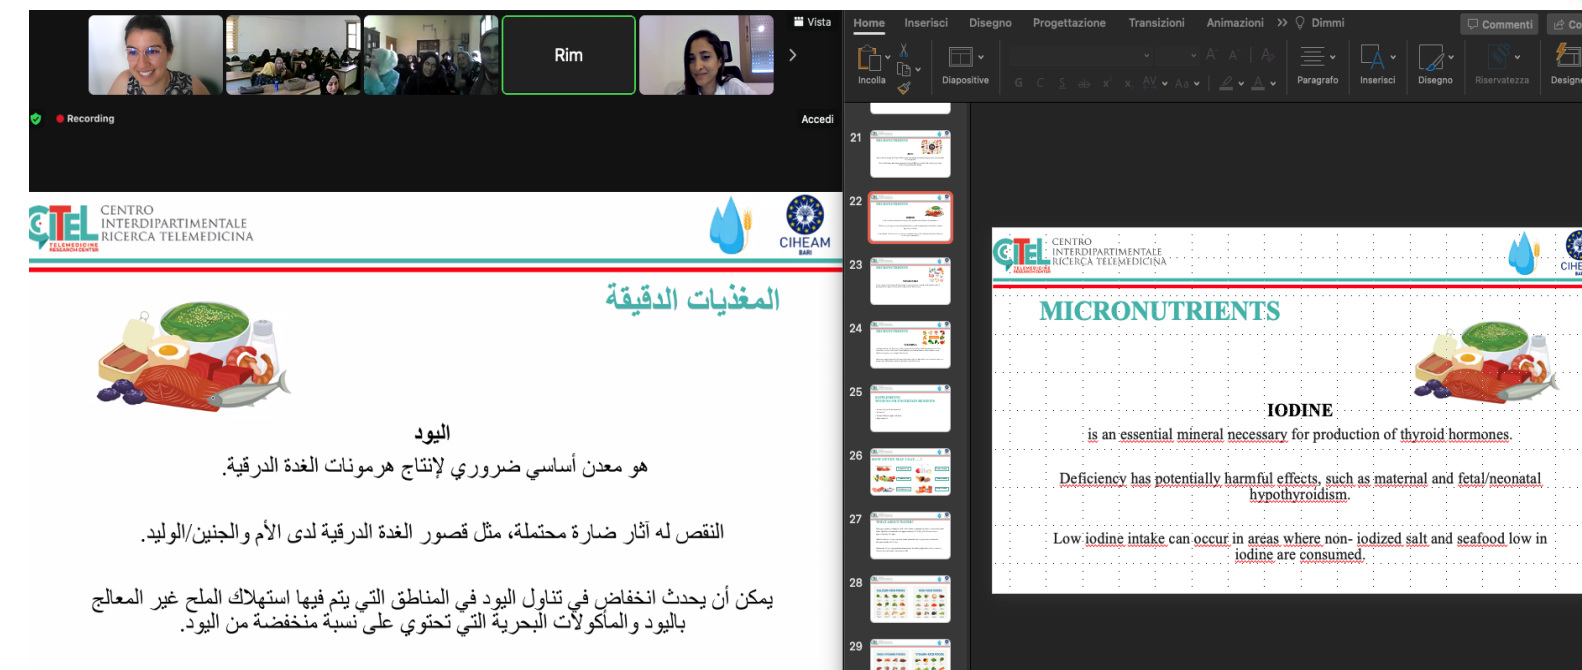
Vista

Rim

Recording

Accedi

CENTRO INTERDIPARTIMENTALE RICERCA TELEMEDICINA

TELEMEDICINE RESEARCH CENTER

CIHEAM BARI

المغذيات الدقيقة

اليود

هو معدن أساسي ضروري لإنتاج هرمونات الغدة الدرقية.

النقص له آثار ضارة محتملة، مثل قصور الغدة الدرقية لدى الأم والجنين/الوليد.

يمكن أن يحدث انخفاض في تناول اليود في المناطق التي يتم فيها استهلاك الملح غير المعالج باليود والمأكولات البحرية التي تحتوي على نسبة منخفضة من اليود.

Home Inserisci Disegno Progettazione Transizioni Animazioni Dimmi

Commenti

Incolla Diapositive Paragrafo Inserisci Disegno Riservatezza Designer

21

22

23

24

25

26

27

28

29

CENTRO INTERDIPARTIMENTALE RICERCA TELEMEDICINA

CIHEAM BARI

MICRONUTRIENTS

IODINE

is an essential mineral necessary for production of thyroid hormones.

Deficiency has potentially harmful effects, such as maternal and fetal/neonatal hypothyroidism.

Low iodine intake can occur in areas where non- iodized salt and seafood low in iodine are consumed.